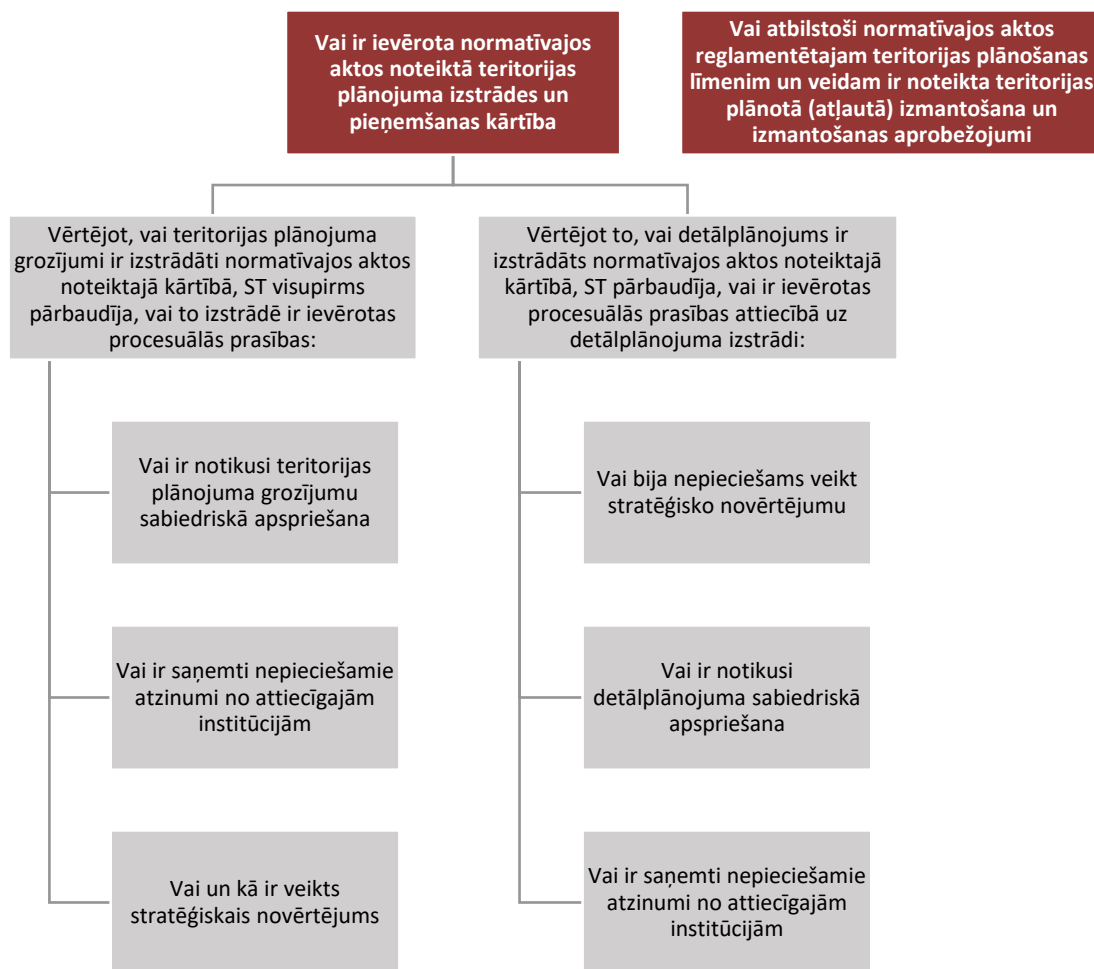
Vai ir ievērota normatīvajos aktos noteiktā teritorijas plānojuma izstrādes un pieņemšanas kārtība

Vai atbilstoši normatīvajos aktos reglamentētajam teritorijas plānošanas līmenim un veidam ir noteikta teritorijas plānotā (atļautā) izmantošana un izmantošanas aprobežojumi

Vērtējot, vai teritorijas plānojuma grozījumi ir izstrādāti normatīvajos aktos noteiktajā kārtībā, ST visupirms pārbaudīja, vai to izstrādē ir ievērotas procesuālās prasības:

Vai ir notikusi teritorijas plānojuma grozījumu sabiedriskā apspriešana

Vai ir saņemti nepieciešamie atzinumi no attiecīgajām institūcijām

Vai un kā ir veikts stratēģiskais novērtējums

Vērtējot to, vai detālplānojums ir izstrādāts normatīvajos aktos noteiktajā kārtībā, ST pārbaudīja, vai ir ievērotas procesuālās prasības attiecībā uz detālplānojuma izstrādi:

Vai bija nepieciešams veikt stratēģisko novērtējumu

Vai ir notikusi detālplānojuma sabiedriskā apspriešana

Vai ir saņemti nepieciešamie atzinumi no attiecīgajām institūcijām